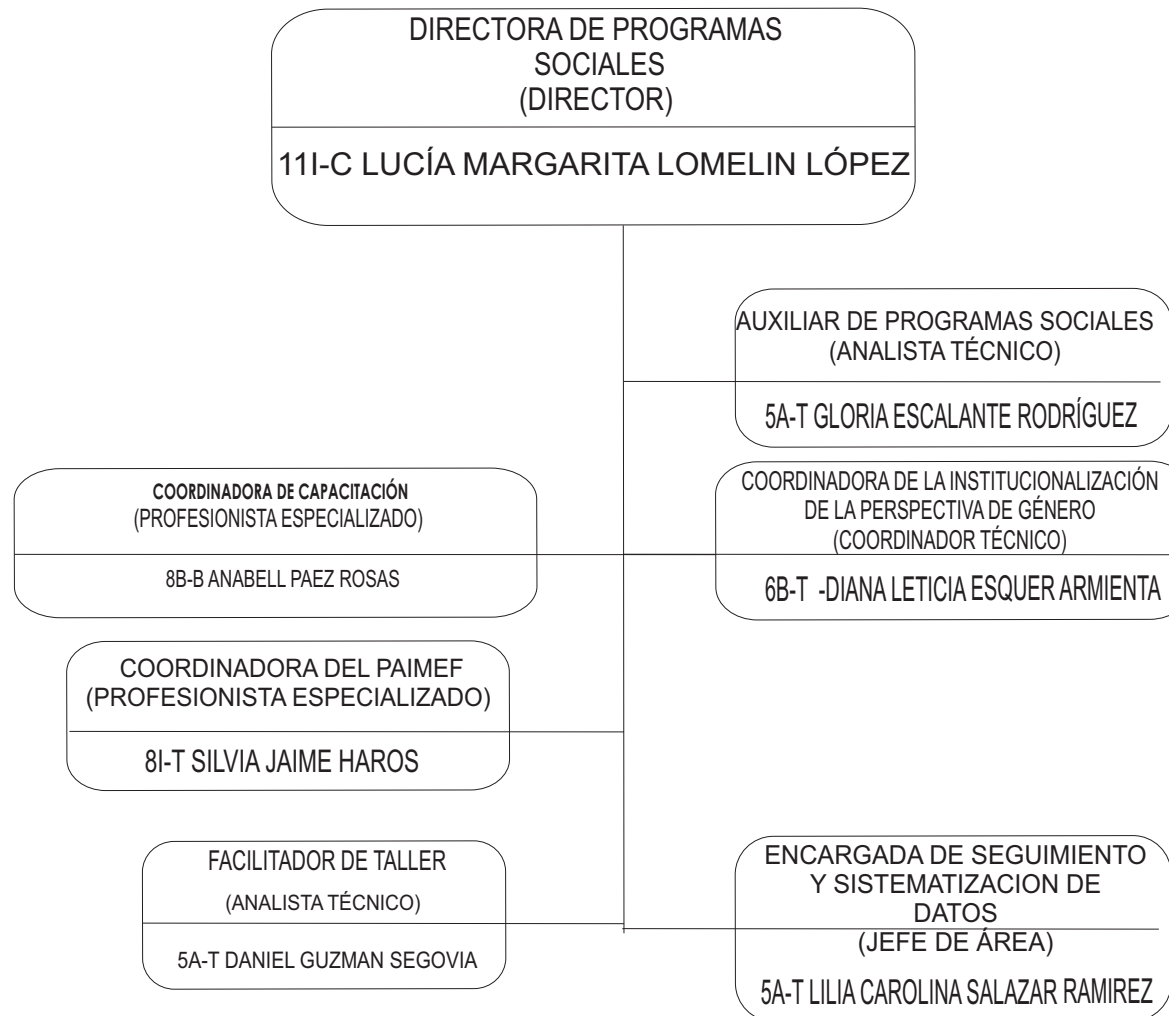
DIRECTORA DE PROGRAMAS SOCIALES
(DIRECTOR)

11I-C LUCÍA MARGARITA LOMELIN LÓPEZ

AUXILIAR DE PROGRAMAS SOCIALES
(ANALISTA TÉCNICO)

5A-T GLORIA ESCALANTE RODRÍGUEZ

COORDINADORA DE CAPACITACIÓN
(PROFESIONISTA ESPECIALIZADO)

8B-B ANABELL PAEZ ROSAS

COORDINADORA DE LA INSTITUCIONALIZACIÓN DE LA PERSPECTIVA DE GÉNERO
(COORDINADOR TÉCNICO)

6B-T -DIANA LETICIA ESQUER ARMIENTA

COORDINADORA DEL PAIMEF
(PROFESIONISTA ESPECIALIZADO)

8I-T SILVIA JAIME HAROS

FACILITADOR DE TALLER
(ANALISTA TÉCNICO)

5A-T DANIEL GUZMAN SEGOVIA

ENCARGADA DE SEGUIMIENTO Y SISTEMATIZACION DE DATOS
(JEFE DE ÁREA)

5A-T LILIA CAROLINA SALAZAR RAMIREZ